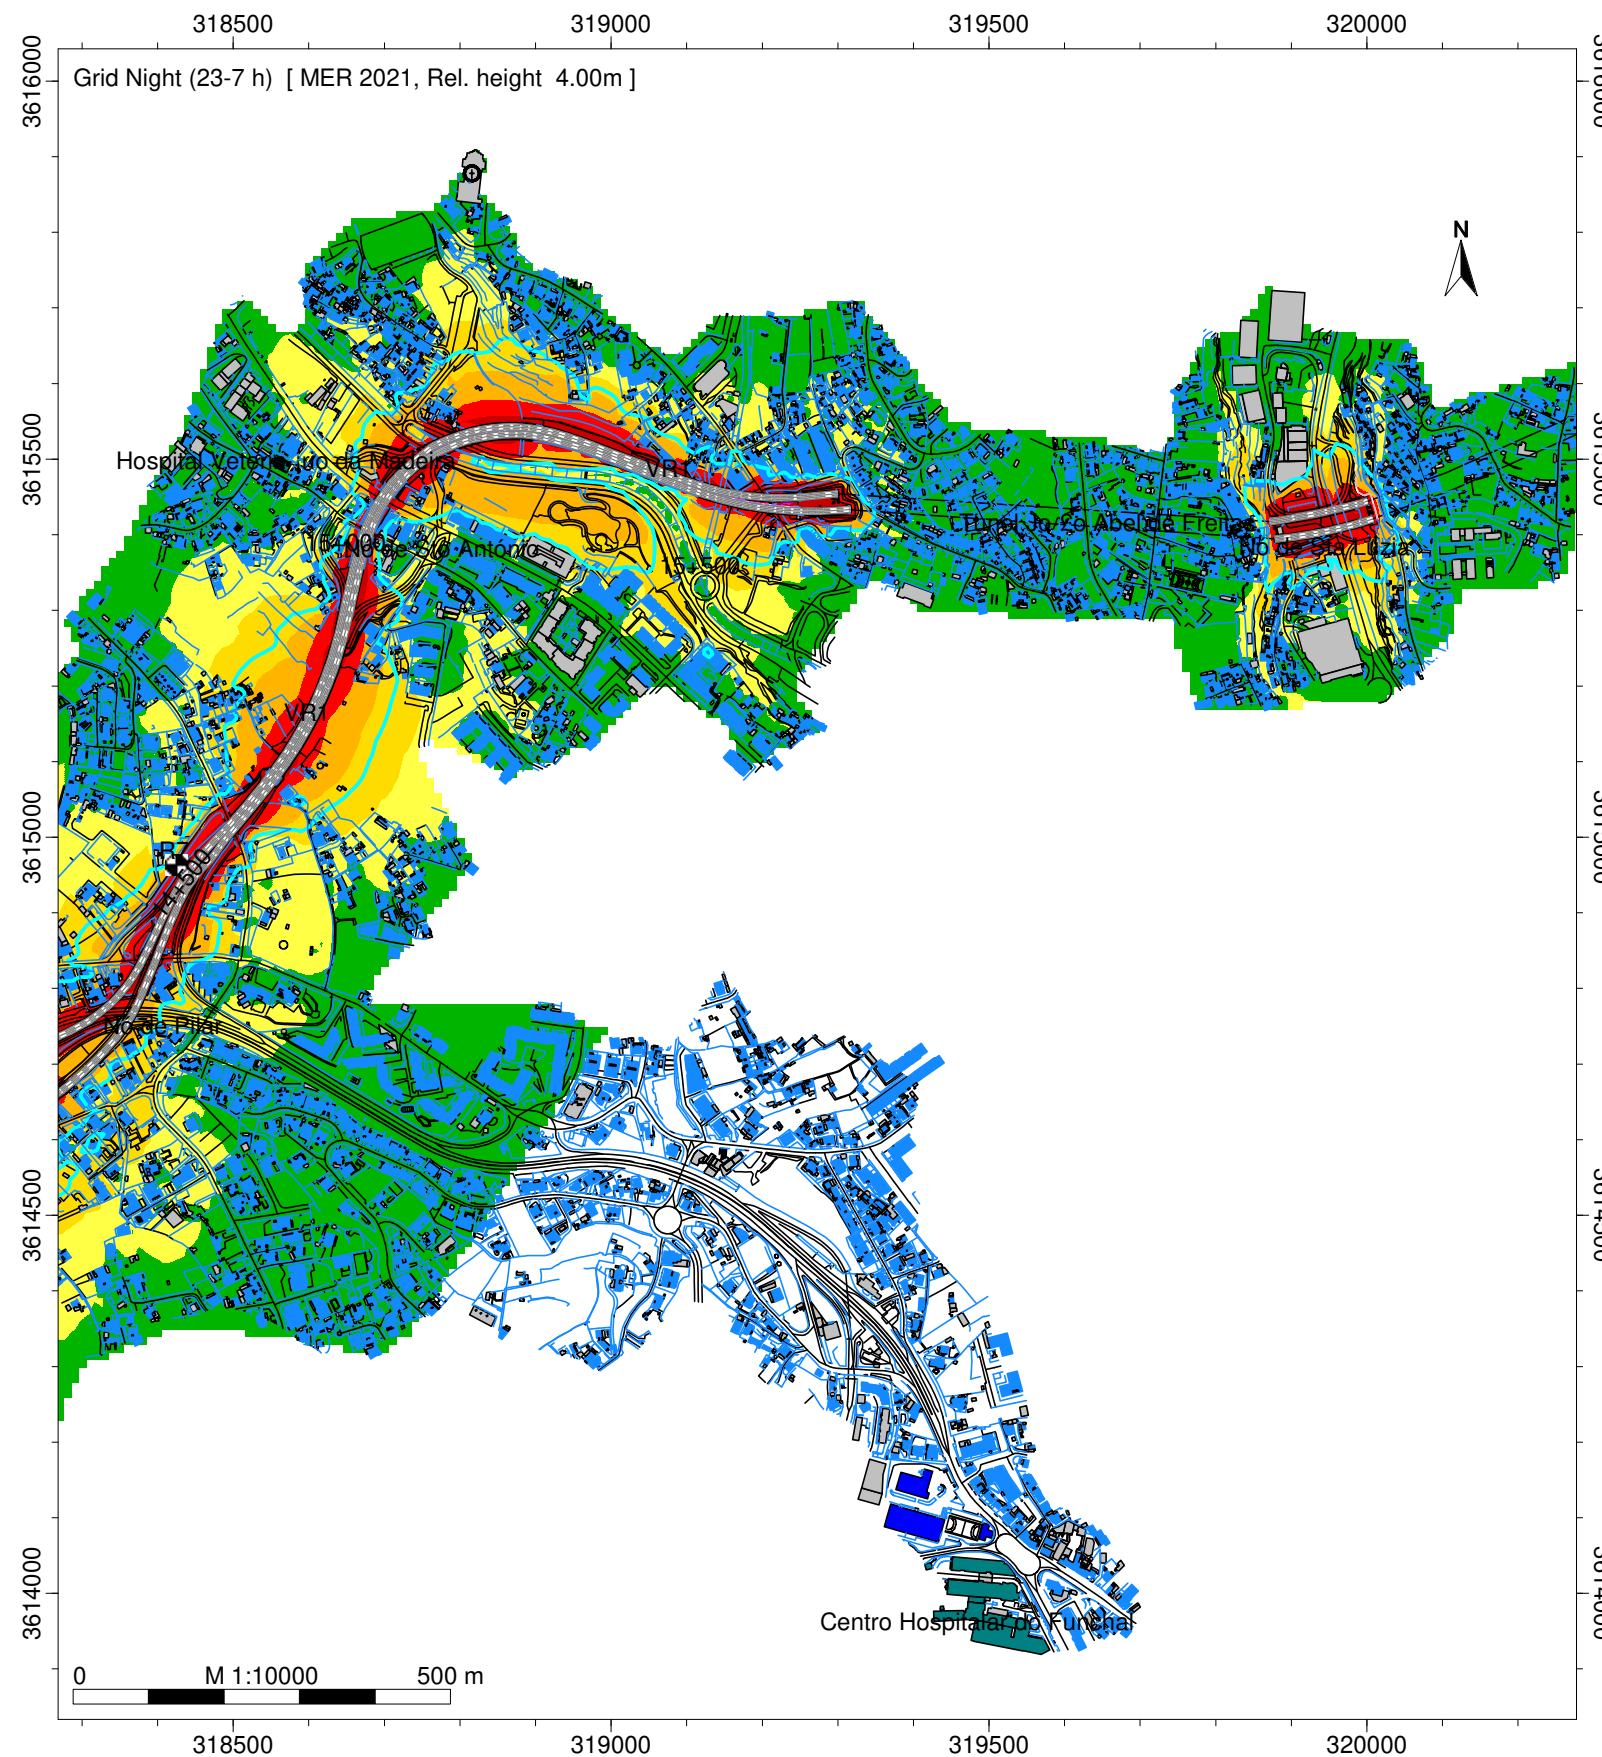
318500 319000 319500 320000

3616000

3615500

3615000

3614500

3614000

Grid Night (23-7 h) [ MER 2021, Rel. height 4.00m ]

N

Hospital Veterinário da Madeira

VR1

Túnel João Abel de Freitas

Nó de Sto António

Nó de Sta Luzia

15+500

VR1

14+500

Nó do Pilar

Centro Hospitalar do Funchal

0 M 1:10000 500 m

318500 319000 319500 320000